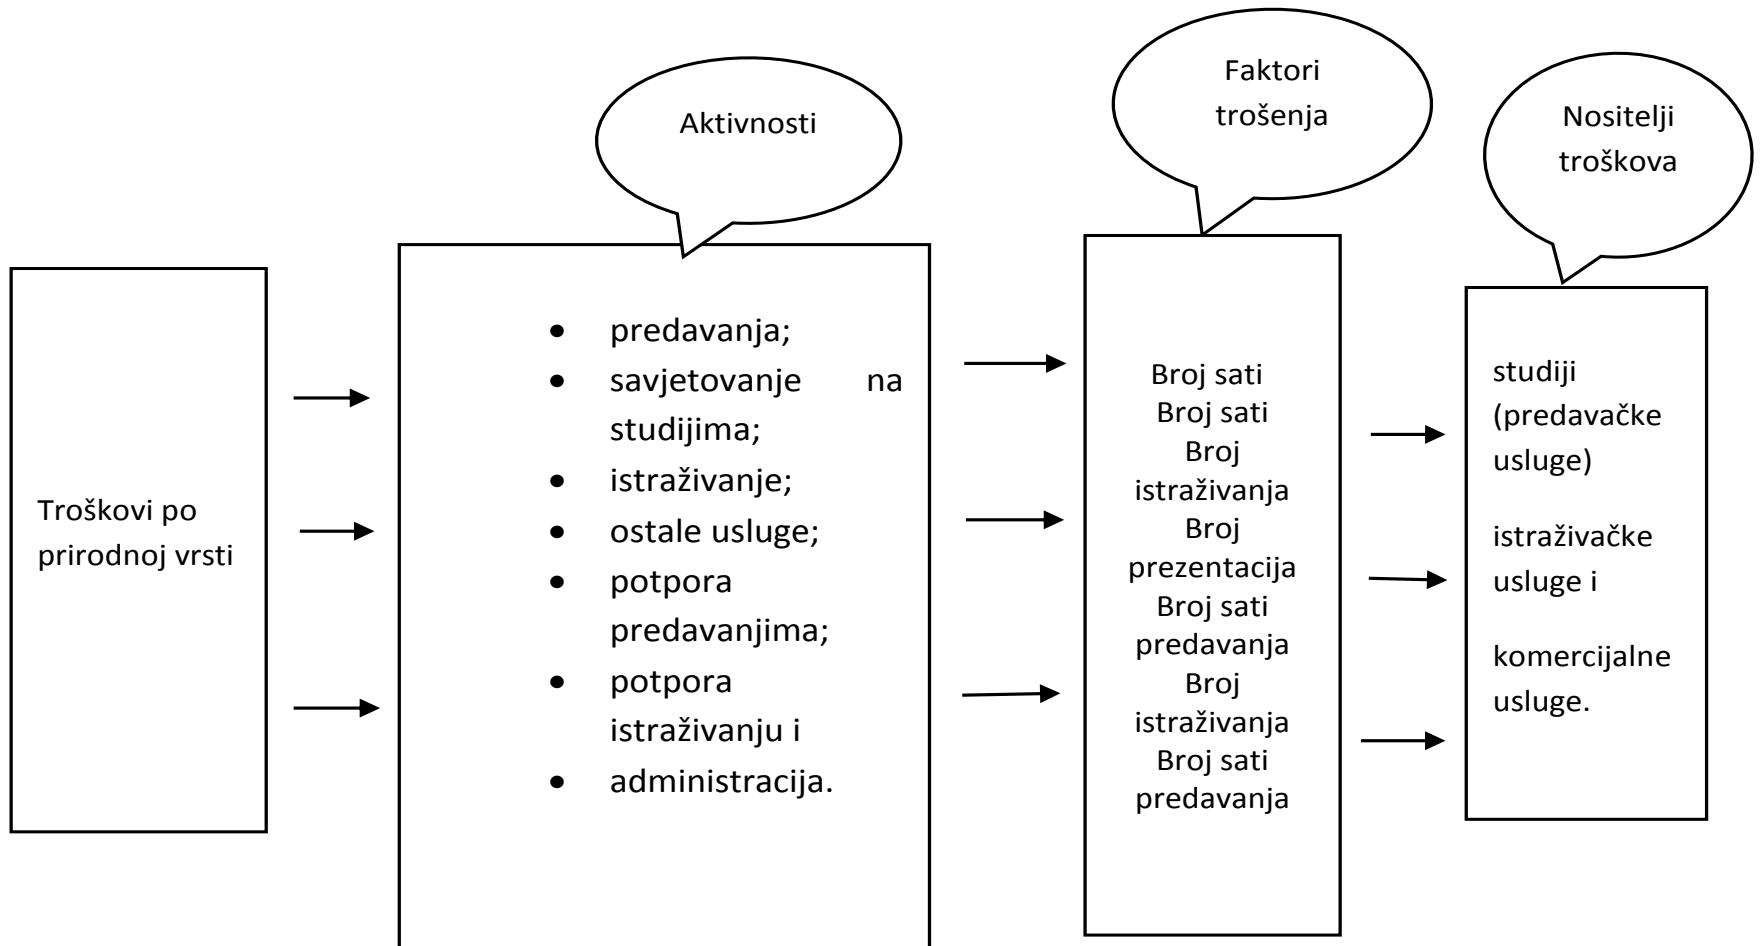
Aktivnosti

Faktori trošenja

Nositelji troškova

Troškovi po prirodnoj vrsti

- predavanja;
- savjetovanje na studijima;
- istraživanje;
- ostale usluge;
- potpora predavanjima;
- potpora istraživanju i
- administracija.

Broj sati
Broj sati
Broj istraživanja
Broj prezentacija
Broj sati predavanja
Broj istraživanja
Broj sati predavanja

studiji (predavačke usluge)

istraživačke usluge i

komercijalne usluge.